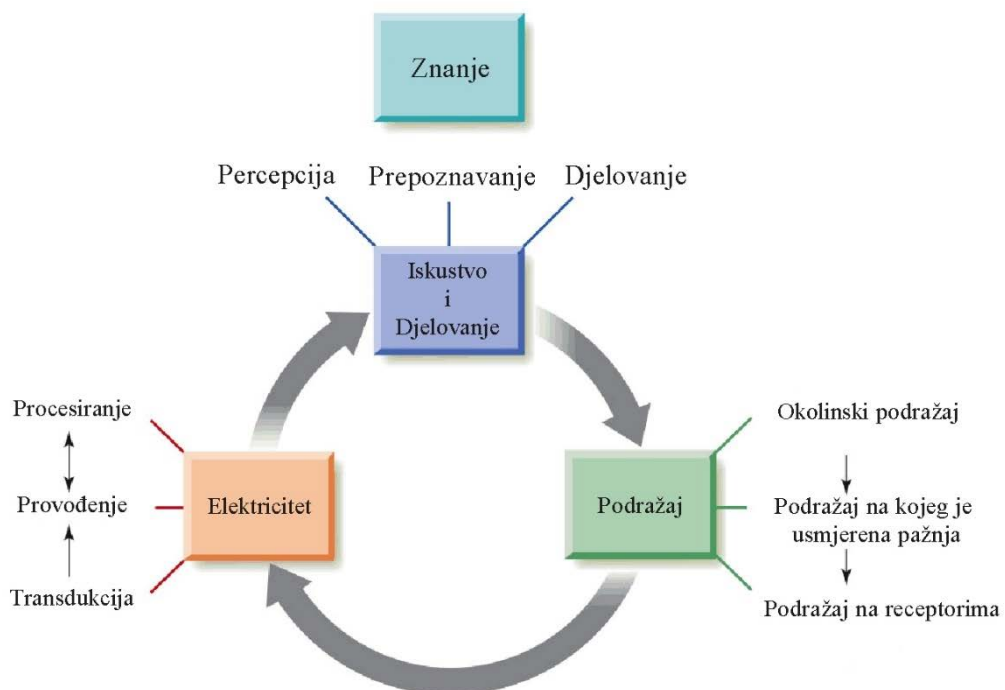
Znanje

Percepcija
Prepoznavanje
Djelovanje

Iskustvo i Djelovanje

Procesiranje
Provođenje
Transdukcija

Elektricitet

Podražaj

Okolinski podražaj
Podražaj na kojeg je usmjerena pažnja
Podražaj na receptorima